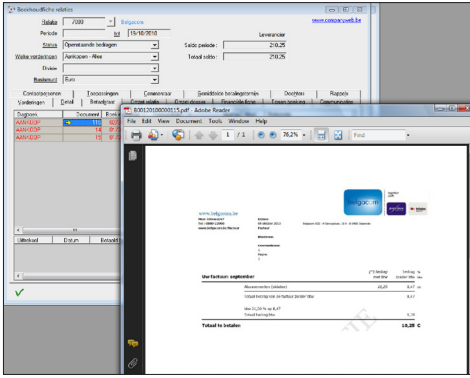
Beschikbare relatie

Relatie 7000 Belgacom www.companyweb.be
Periode tot 15/10/2010 Leverancier
Status Openstaande bedragen Saldo periode : 210,25
Welke verrichtingen Aankopen - Alles Totaal saldo : 210,25
Divisie
Restmunt Euro

Contactpersonen Toewijzingen Commentaar Gewijzigde betalingstermijn Doorbelast Rapports
Verrichtingen Detail Betalingen

Dagboek Document
AANKOOP 11
AANKOOP 14
AANKOOP 15

Uittreksel Datum Betaald

B00120100000115.pdf - Adobe Reader
File Edit View Document Tools Window Help
1 / 1 76,2% Find

www.belgacom.be
belgacom

Uw factuur september
Abonnementen (details) 20,08 8,47
Totaal bedrag van de factuur (zonder btw) 8,47
btw 21,00 % op 8,47
Totaal bedrag btw
Totaal te betalen 10,25 €